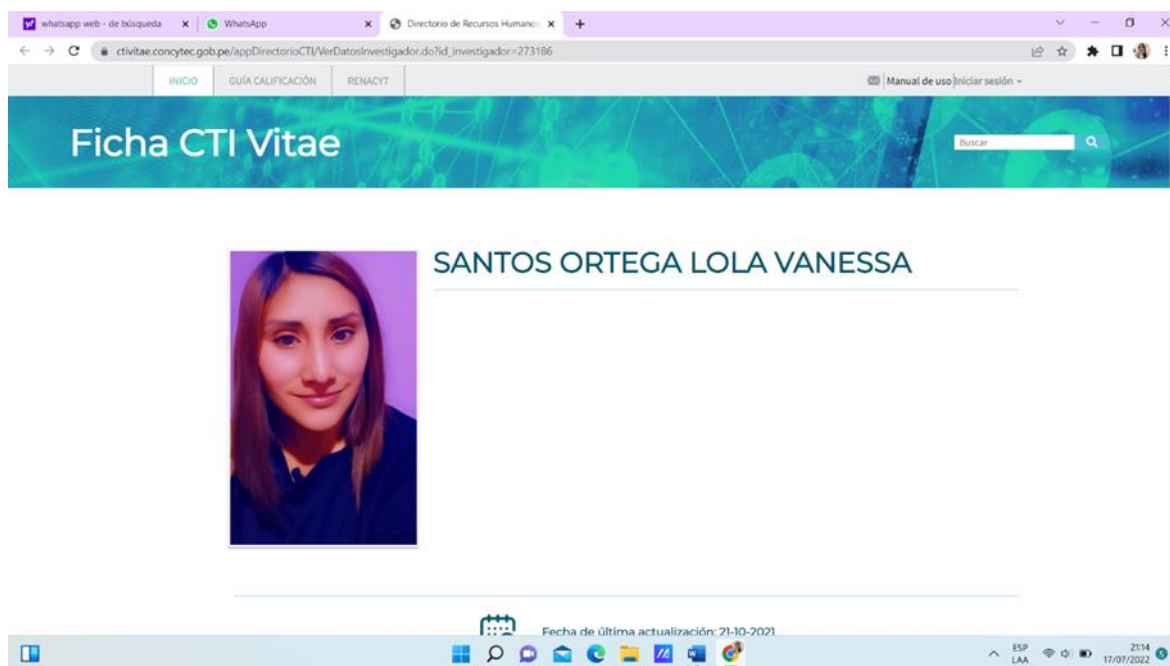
whatsapp web - de búsqueda × WhatsApp × Directorio de Recursos Humanos ×

ctivitae.concytec.gob.pe/appDirectorioCTI/VerDatosInvestigador.do?id_investigador=273186

INICIO GUÍA CALIFICACIÓN RENACYT

Manual de uso Iniciar sesión

Ficha CTI Vitae

Buscar

SANTOS ORTEGA LOLA VANESSA

Fecha de última actualización: 21-10-2021

ESP LAA 21:14 17/07/2022